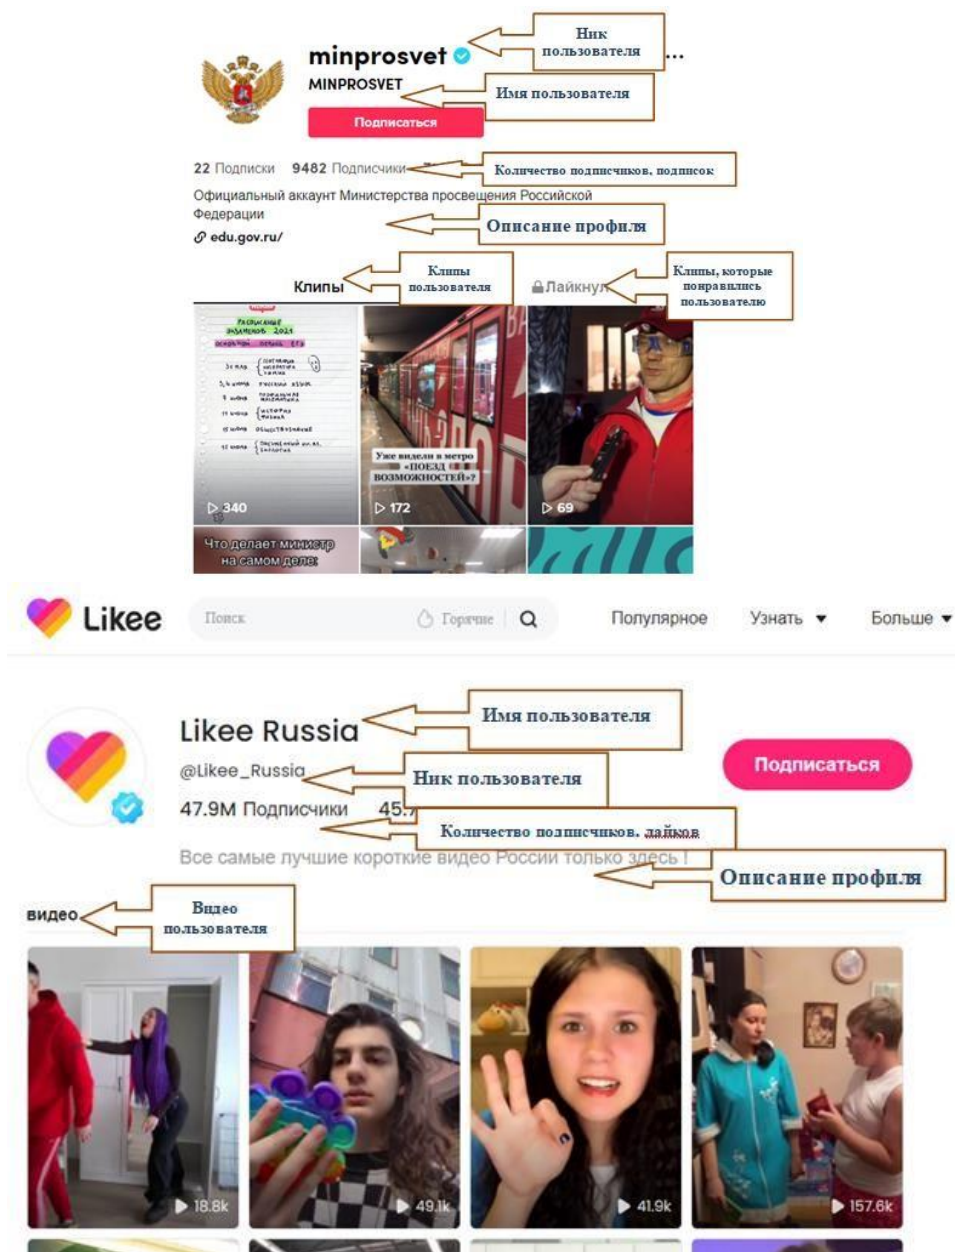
minprosvet
MINPROSVET
Ник пользователя
Имя пользователя
Подписаться
22 Подписки 9482 Подписчики
Количество подписчиков, подписок
Официальный аккаунт Министерства просвещения Российской Федерации
Описание профиля
edu.gov.ru/
Клипы
Клипы пользователя
Лайкнул
Клипы, которые понравились пользователю
Расписание экзаменов 2021
Уже видели в метро «ПОЕЗД ВОЗМОЖНОСТЕЙ»?
340
172
69
Что делает министр на самом деле:

Likee
Поиск
Горячие
Популярное
Узнать
Больше
Likee Russia
Имя пользователя
@Likee_Russia
Ник пользователя
Подписаться
47.9M Подписчики 45.7
Количество подписчиков, лайков
Все самые лучшие короткие видео России только здесь !
Описание профиля
видео
Видео пользователя
18.8k
49.1k
41.9k
157.6k